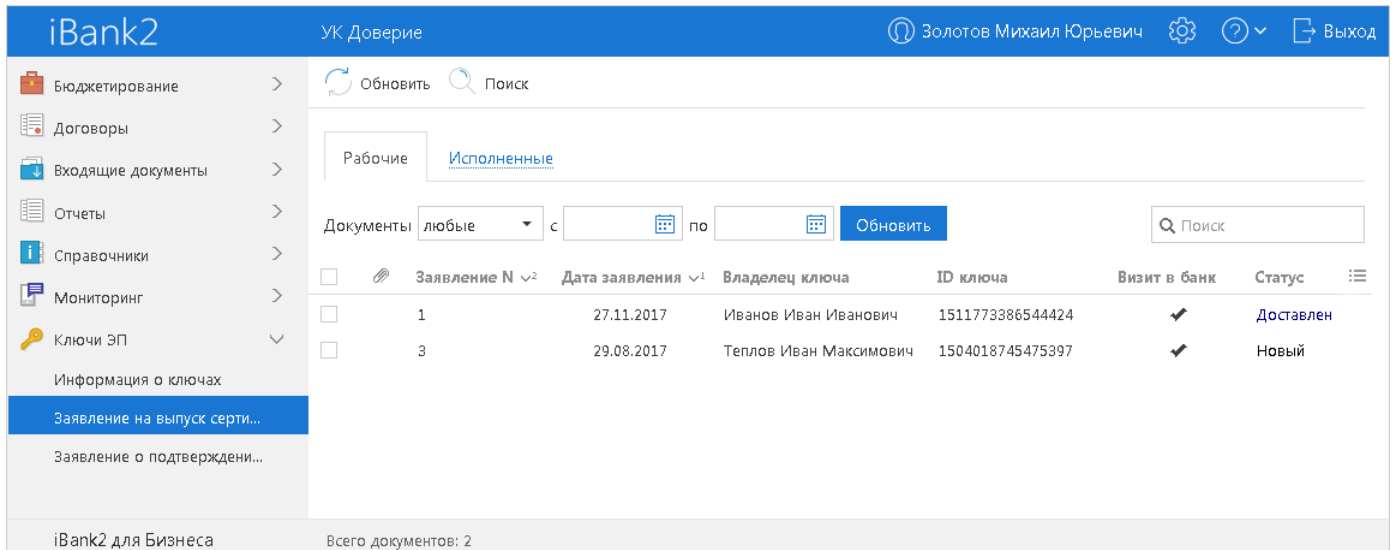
iBank2

УК Доверие

Золотов Михаил Юрьевич

Выход

Бюджетирование

Договоры

Входящие документы

Отчеты

Справочники

Мониторинг

Ключи ЭП

Информация о ключах

Заявление на выпуск серти...

Заявление о подтверждени...

iBank2 для Бизнеса

Обновить Поиск

Рабочие Исполненные

Документы любые с по Обновить

Поиск

| Заявление N | Дата заявления | Владелец ключа | ID ключа | Визит в банк | Статус |
|---|---|---|---|---|---|
| 1 | 27.11.2017 | Иванов Иван Иванович | 1511773386544424 | ✔ | Доставлен |
| 3 | 29.08.2017 | Теплов Иван Максимович | 1504018745475397 | ✔ | Новый |

Всего документов: 2